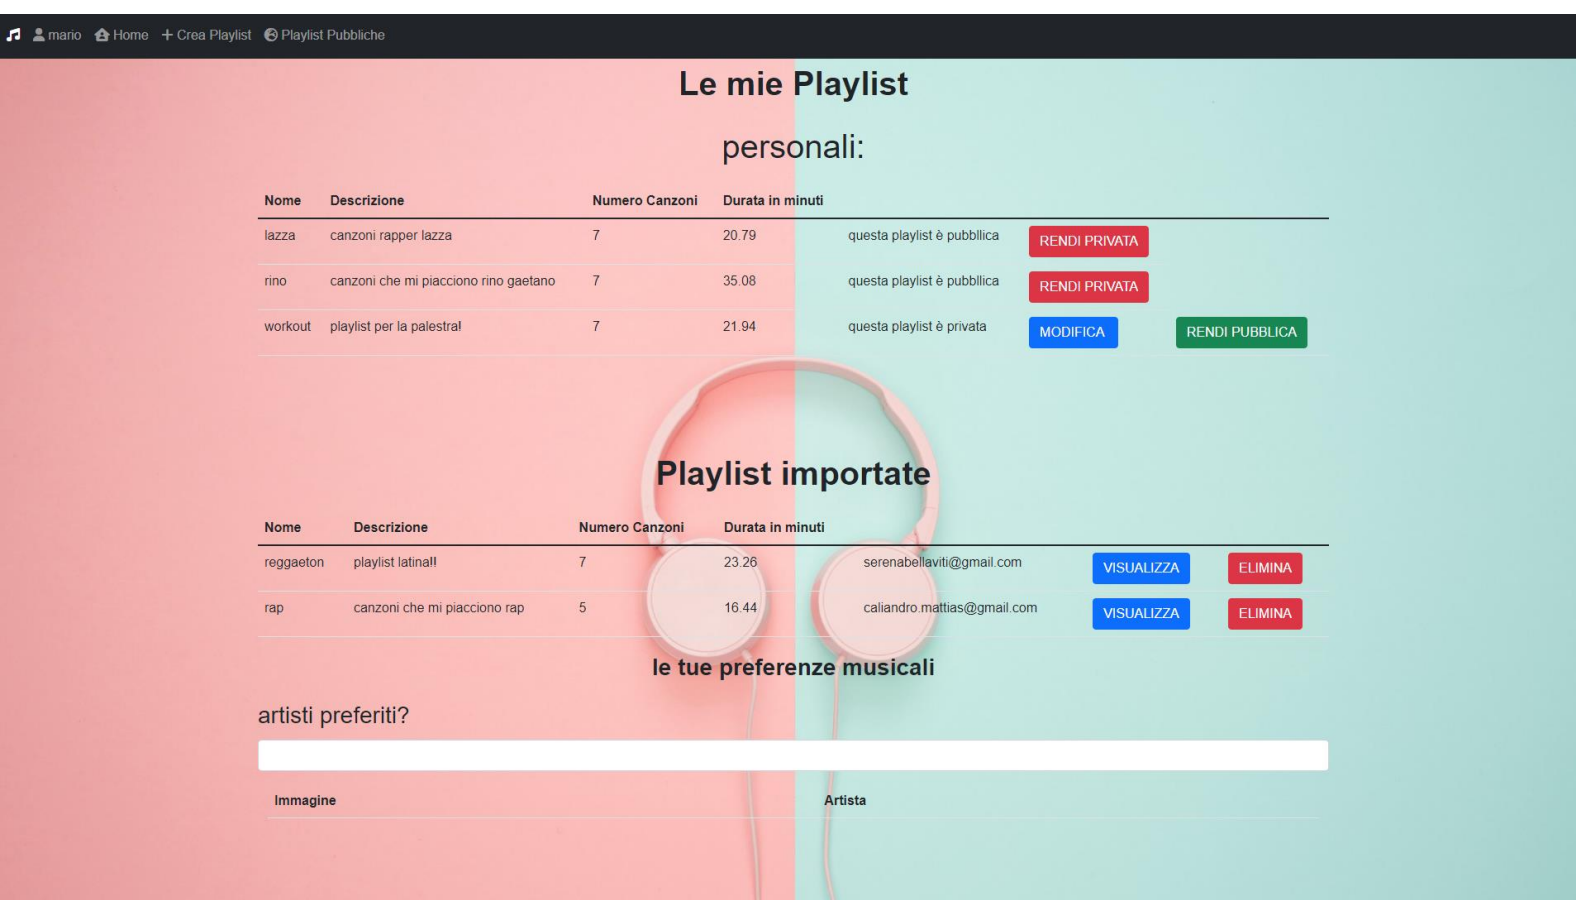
mario Home + Crea Playlist Playlist Pubbliche

Le mie Playlist

personali:

| Nome | Descrizione | Numero Canzoni | Durata in minuti | | | |
|---|---|---|---|---|---|---|
| lazza | canzoni rapper lazza | 7 | 20.79 | questa playlist è pubbllica | RENDI PRIVATA | |
| rino | canzoni che mi piacciono rino gaetano | 7 | 35.08 | questa playlist è pubbllica | RENDI PRIVATA | |
| workout | playlist per la palestra! | 7 | 21.94 | questa playlist è privata | MODIFICA | RENDI PUBBLICA |

Playlist importate

| Nome | Descrizione | Numero Canzoni | Durata in minuti | | | |
|---|---|---|---|---|---|---|
| reggaeton | playlist latina!! | 7 | 23.26 | serenabellaviti@gmail.com | VISUALIZZA | ELIMINA |
| rap | canzoni che mi piacciono rap | 5 | 16.44 | caliandro.mattias@gmail.com | VISUALIZZA | ELIMINA |

le tue preferenze musicali

artisti preferiti?

| Immagine | Artista |
|---|---|